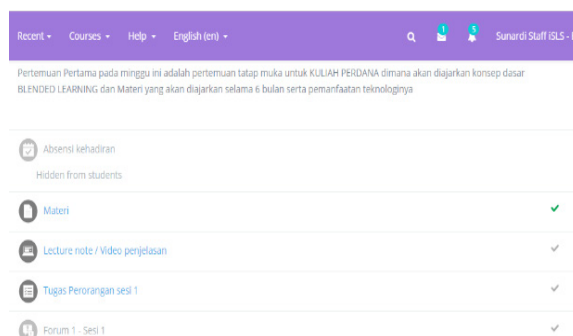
Recent ▾ Courses ▾ Help ▾ English (en) ▾ 1 5 Sunardi Staff iSLS - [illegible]

Pertemuan Pertama pada minggu ini adalah pertemuan tatap muka untuk KULIAH PERDANA dimana akan diajarkan konsep dasar BLENDED LEARNING dan Materi yang akan diajarkan selama 6 bulan serta pemanfaatan teknologinya

Absensi kehadiran

Hidden from students

Materi

Lecture note / Video penjelasan

Tugas Perorangan sesi 1

Forum 1 - Sesi 1